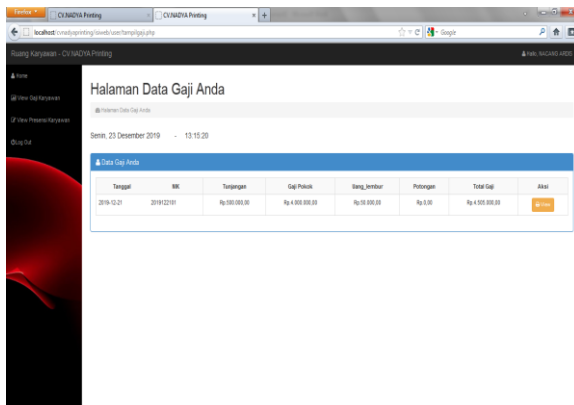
Firefox CV.NADYA Printing CV.NADYA Printing

localhost/cvnadyaprinting/siweb/user/tampilgaji.php

Google

Ruang Karyawan - CV.NADYA Printing

Hallo, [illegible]

Home

View Gaji Karyawan

View Presensi Karyawan

Log Out

Halaman Data Gaji Anda

Halaman Data Gaji Anda

Senin, 23 Desember 2019 - 13:15:20

Data Gaji Anda

| Tanggal | NIK | Tunjangan | Gaji Pokok | Uang_lembur | Potongan | Total Gaji | Aksi |
|---|---|---|---|---|---|---|---|
| 2019-12-21 | 2019122101 | Rp.500.000,00 | Rp.4.000.000,00 | Rp.50.000,00 | Rp.0,00 | Rp.4.500.000,00 | Print |